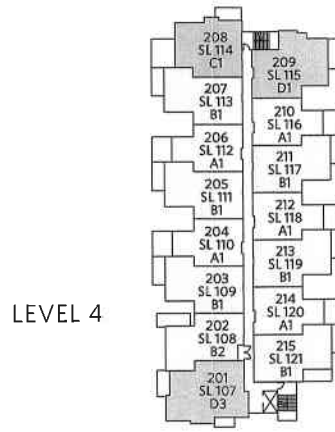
LEVEL 4

208
SL 114
C1

209
SL 115
D1

207
SL 113
B1

210
SL 116
A1

206
SL 112
A1

211
SL 117
B1

205
SL 111
B1

212
SL 118
A1

204
SL 110
A1

213
SL 119
B1

203
SL 109
B1

214
SL 120
A1

202
SL 108
B2

215
SL 121
B1

201
SL 107
D3